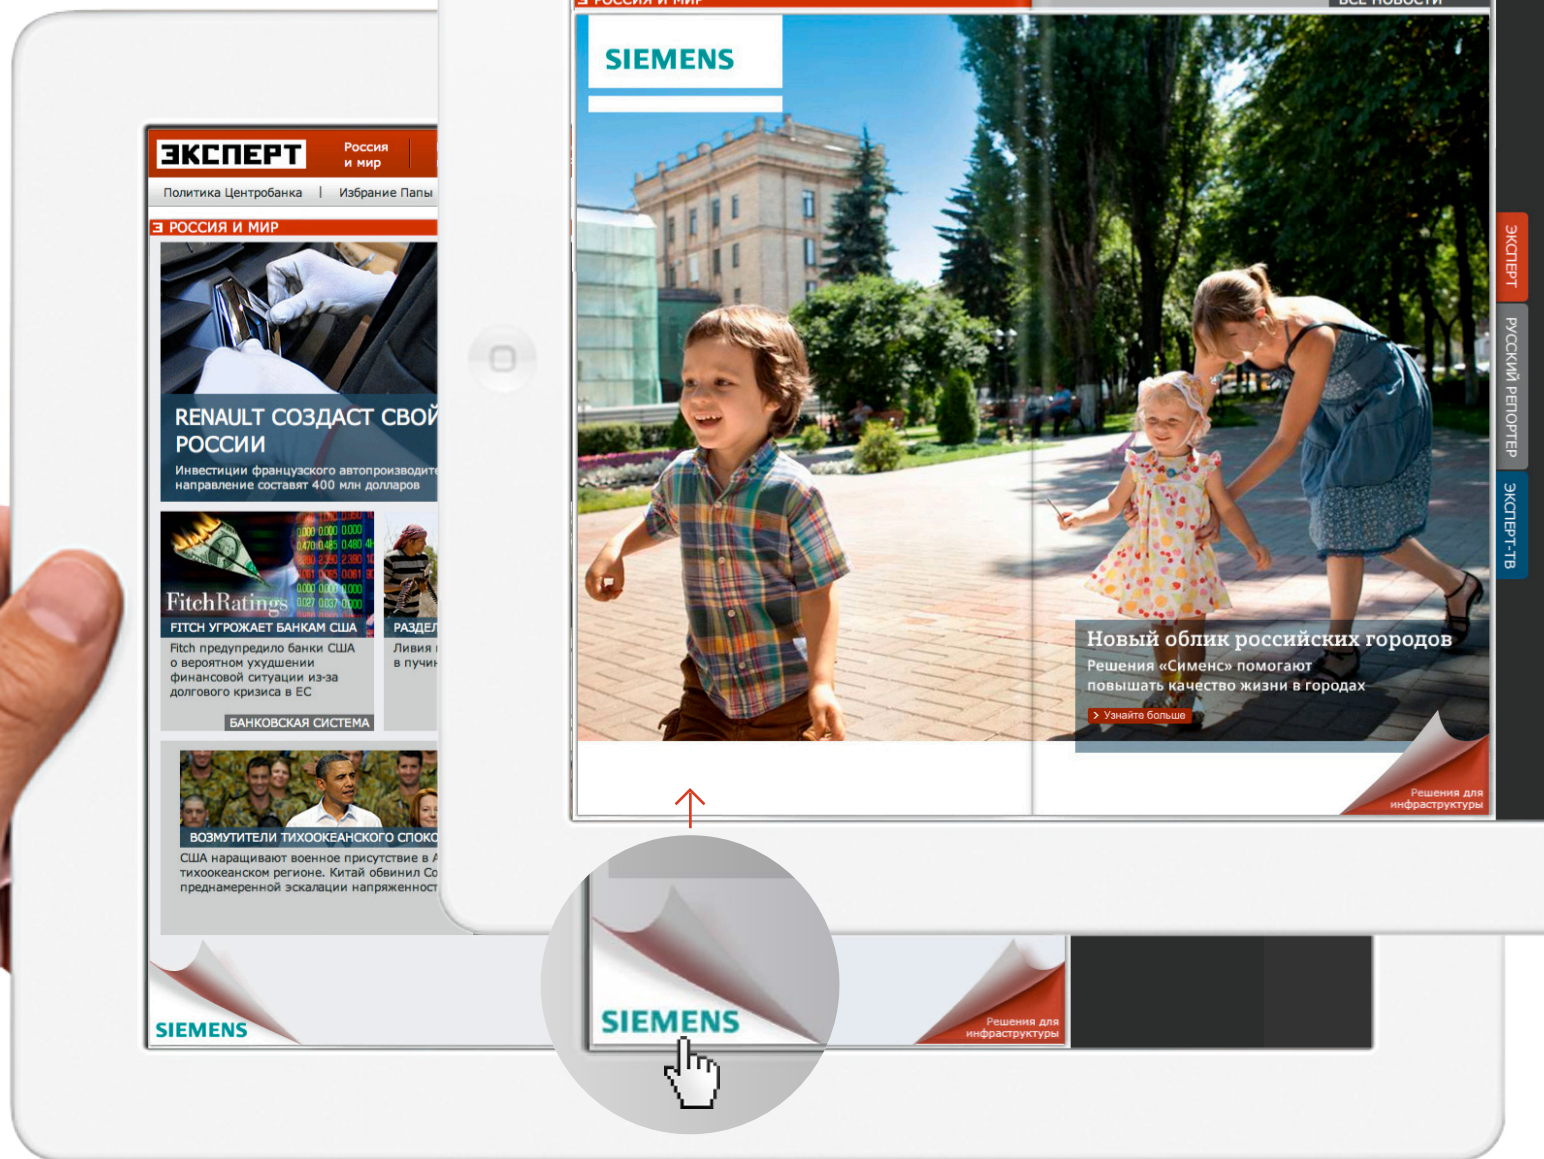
ЭКСПЕРТ
Россия и мир
Политика Центробанка | Избрание Папы
РОССИЯ И МИР
RENAULT СОЗДАСТ СВОЙ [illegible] РОССИИ
Инвестиции французского автопроизводите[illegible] направление составят 400 млн долларов
FitchRatings
FITCH УГРОЖАЕТ БАНКАМ США
Fitch предупредило банки США о вероятном ухудшении финансовой ситуации из-за долгового кризиса в ЕС
БАНКОВСКАЯ СИСТЕМА
РАЗДЕ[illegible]
Ливия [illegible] в пучи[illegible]
ВОЗМУТИТЕЛИ ТИХООКЕАНСКОГО СПОКО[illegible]
США наращивают военное присутствие в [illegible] тихоокеанском регионе. Китай обвинил Со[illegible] преднамеренной эскалации напряженност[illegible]
SIEMENS

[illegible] РОССИЯ И МИР
ВСЕ НОВОСТИ
SIEMENS
Новый облик российских городов
Решения «Сименс» помогают повышать качество жизни в городах
Узнайте больше
Решения для инфраструктуры
ЭКСПЕРТ
РУССКИЙ РЕПОРТЕР
ЭКСПЕРТ-ТВ

SIEMENS
Решения для инфраструктуры